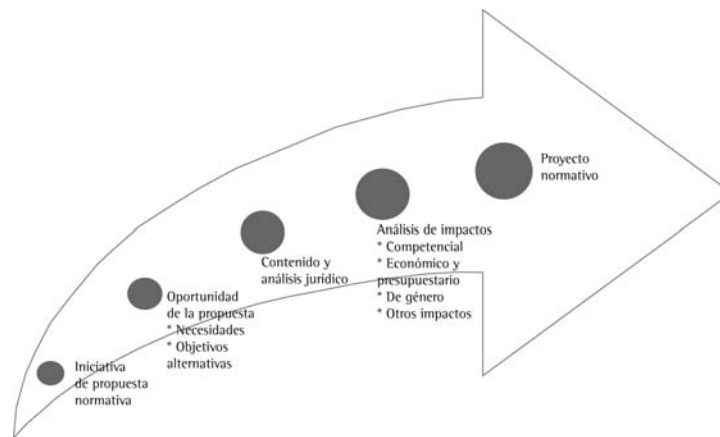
Iniciativa de propuesta normativa

Oportunidad de la propuesta
* Necesidades
* Objetivos alternativas

Contenido y análisis jurídico

Análisis de impactos
* Competencial
* Económico y presupuestario
* De género
* Otros impactos

Proyecto normativo